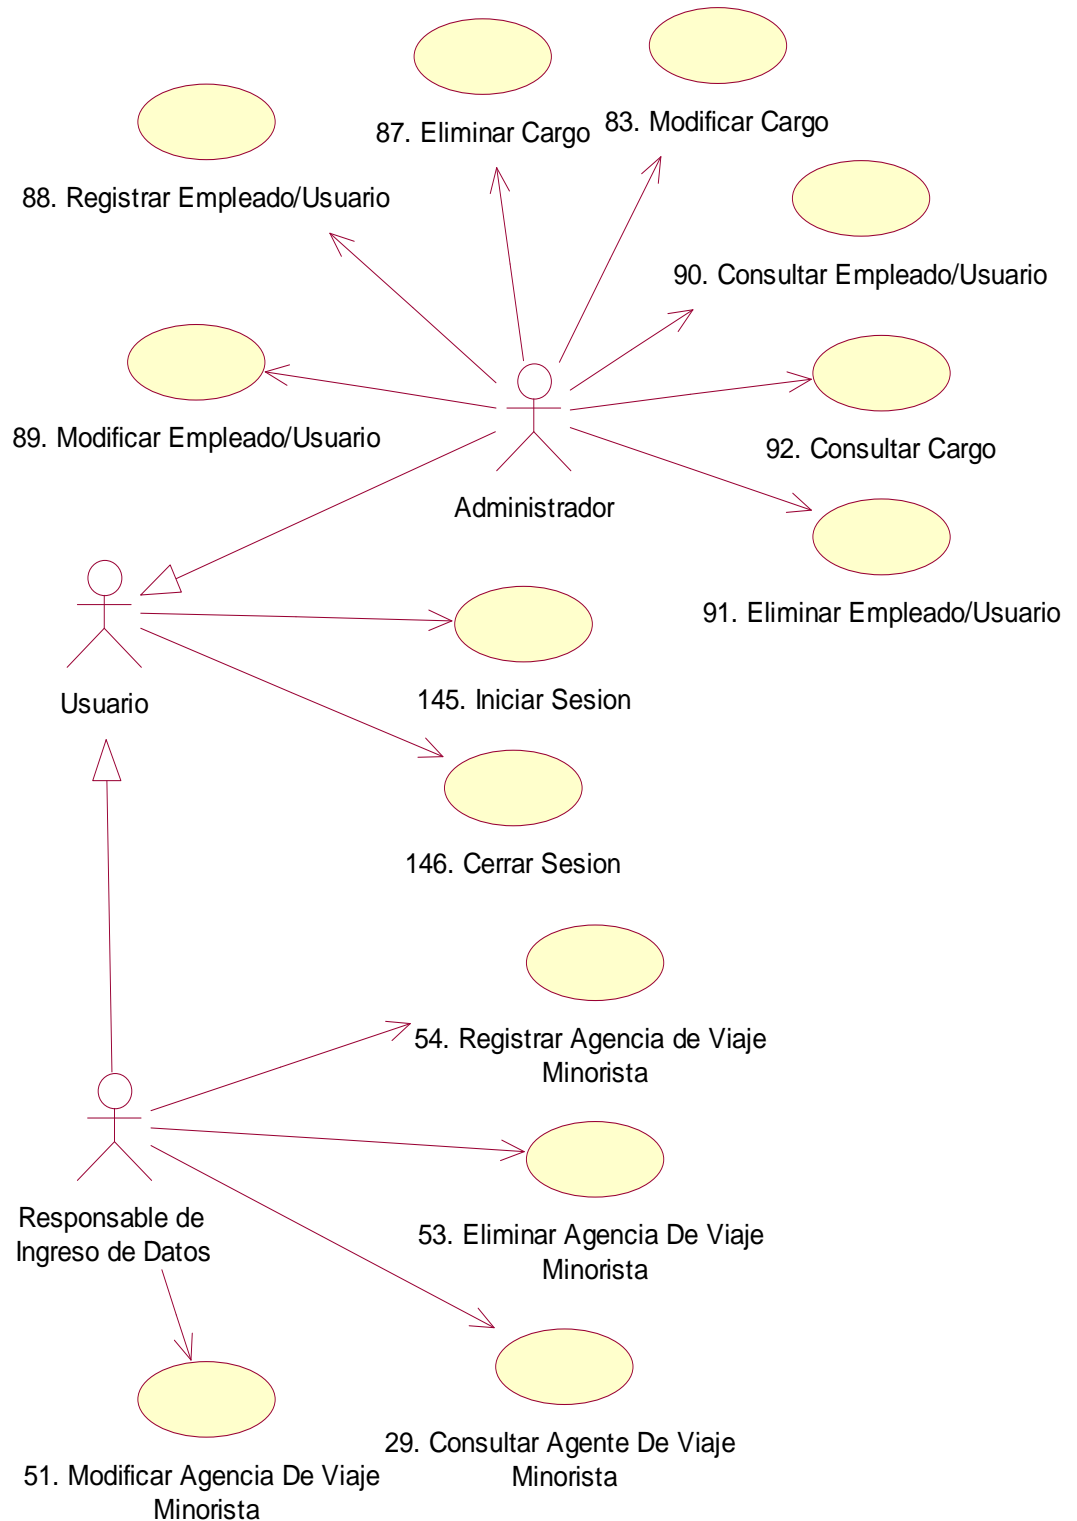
87. Eliminar Cargo

83. Modificar Cargo

88. Registrar Empleado/Usuario

90. Consultar Empleado/Usuario

89. Modificar Empleado/Usuario

92. Consultar Cargo

Administrador

91. Eliminar Empleado/Usuario

Usuario

145. Iniciar Sesion

146. Cerrar Sesion

54. Registrar Agencia de Viaje Minorista

Responsable de Ingreso de Datos

53. Eliminar Agencia De Viaje Minorista

29. Consultar Agente De Viaje Minorista

51. Modificar Agencia De Viaje Minorista